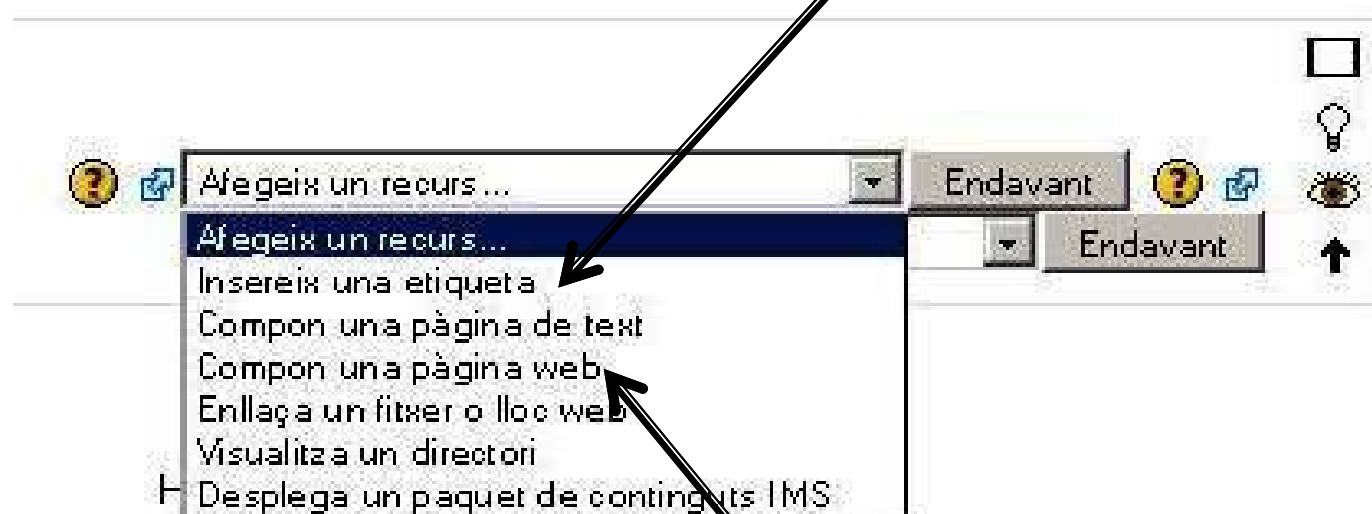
Afegeix un recurs...

Endavant

Afegeix un recurs...
Insereix una etiqueta
Compon una pàgina de text
Compon una pàgina web
Enllaça un fitxer o lloc web
Visualitza un directori
Desplega un paquet de continguts IMS

Endavant